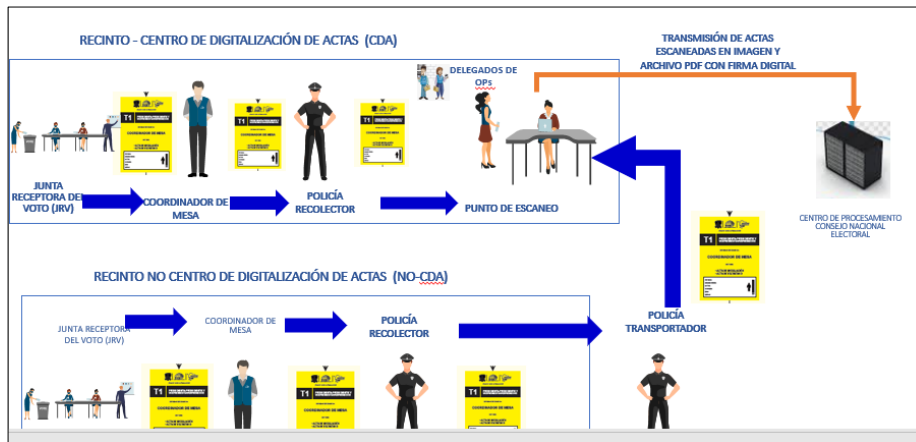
RECINTO - CENTRO DE DIGITALIZACIÓN DE ACTAS (CDA)

TRANSMISIÓN DE ACTAS ESCANEADAS EN IMAGEN Y ARCHIVO PDF CON FIRMA DIGITAL

DELEGADOS DE OPs

T1

COORDINADOR DE MESA

T1

T1

JUNTA RECEPTORA DEL VOTO (JRV)

COORDINADOR DE MESA

POLICÍA RECOLECTOR

PUNTO DE ESCANEO

CENTRO DE PROCESAMIENTO CONSEJO NACIONAL ELECTORAL

T1

COORDINADOR DE MESA

RECINTO NO CENTRO DE DIGITALIZACIÓN DE ACTAS (NO-CDA)

JUNTA RECEPTORA DEL VOTO (JRV)

COORDINADOR DE MESA

POLICÍA RECOLECTOR

POLICÍA TRANSPORTADOR

T1

COORDINADOR DE MESA

T1

COORDINADOR DE MESA

T1

COORDINADOR DE MESA